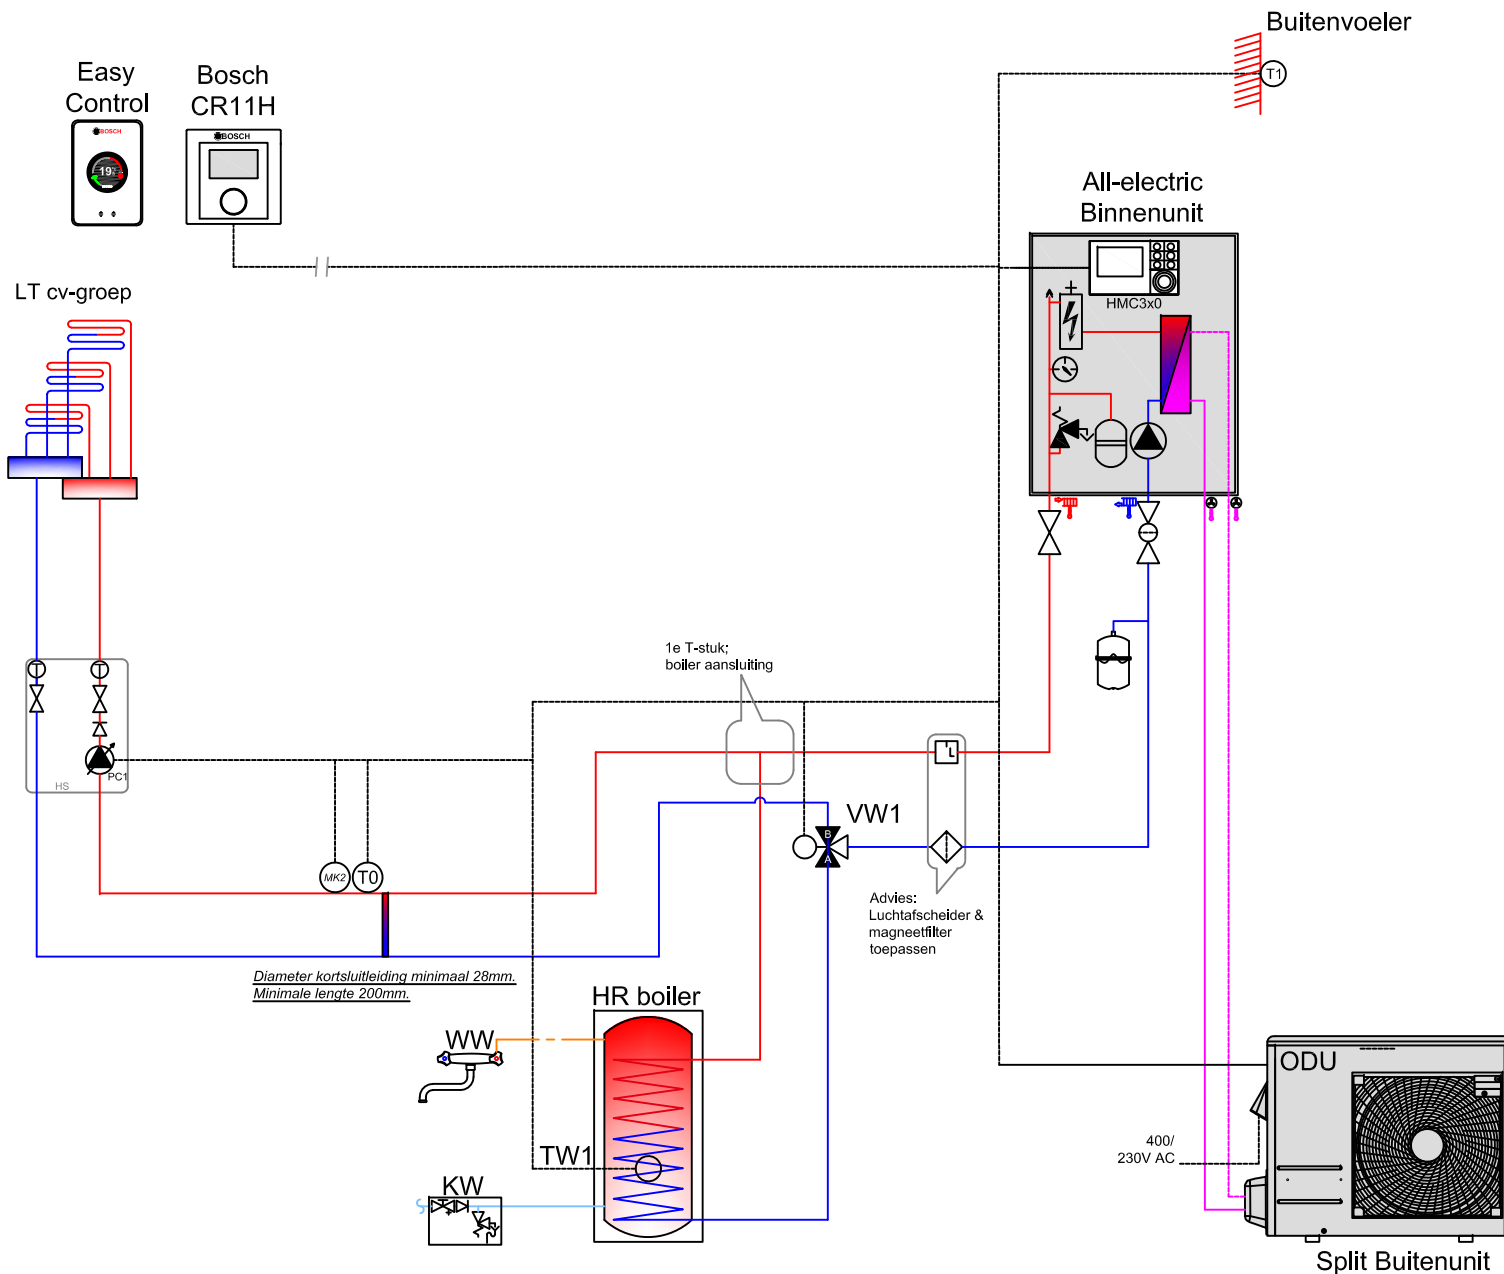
Buitenvoeler

T1

Easy Control

BOSCH

19

Bosch CR11H

BOSCH

All-electric Binnenunit

HMC3x0

LT cv-groep

HS

PC1

1e T-stuk; boiler aansluiting

VW1

B

A

MK2

T0

Advies: Luchtafscheider & magneetfilter toepassen

Diameter kortsluitleiding minimaal 28mm. Minimale lengte 200mm.

HR boiler

WW

TW1

KW

ODU

400/ 230V AC

Split Buitenunit